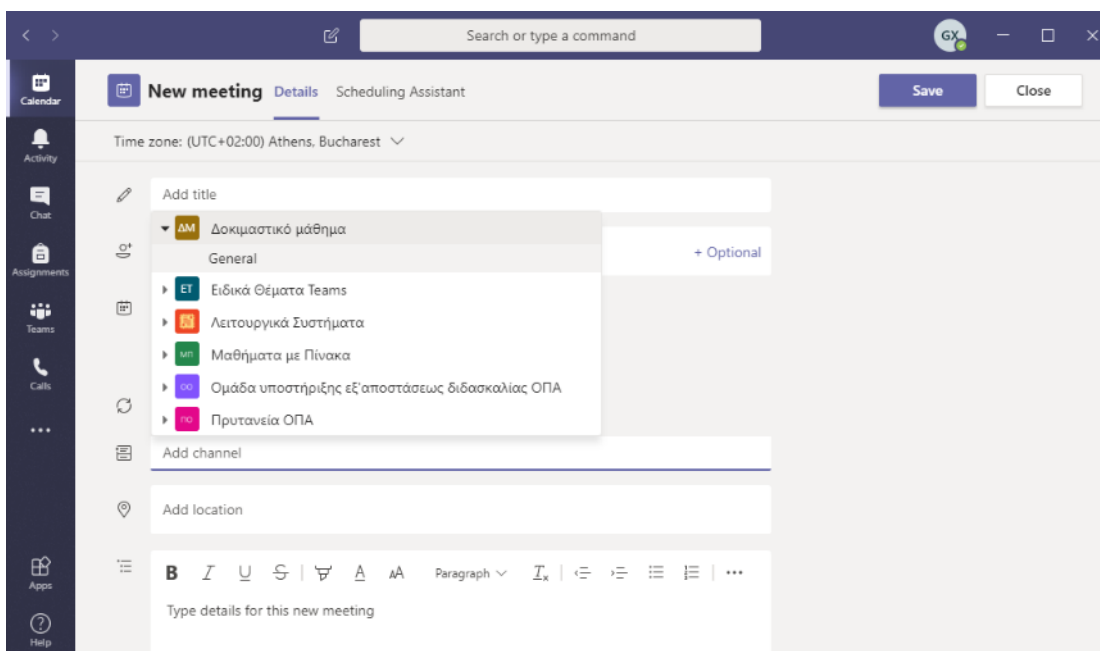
Search or type a command

GX

Calendar

Activity

Chat

Assignments

Teams

Calls

...

Apps

Help

New meeting Details Scheduling Assistant

Save

Close

Time zone: (UTC+02:00) Athens, Bucharest

Add title

ΔΜ Δοκιμαστικό μάθημα

General

+ Optional

ET Ειδικά Θέματα Teams

Λειτουργικά Συστήματα

ΜΠ Μαθήματα με Πίνακα

ΟΟ Ομάδα υποστήριξης εξ'αποστάσεως διδασκαλίας ΟΠΑ

ΠΟ Πρυτανεία ΟΠΑ

Add channel

Add location

B I U S A AA Paragraph $T_x$ ...

Type details for this new meeting